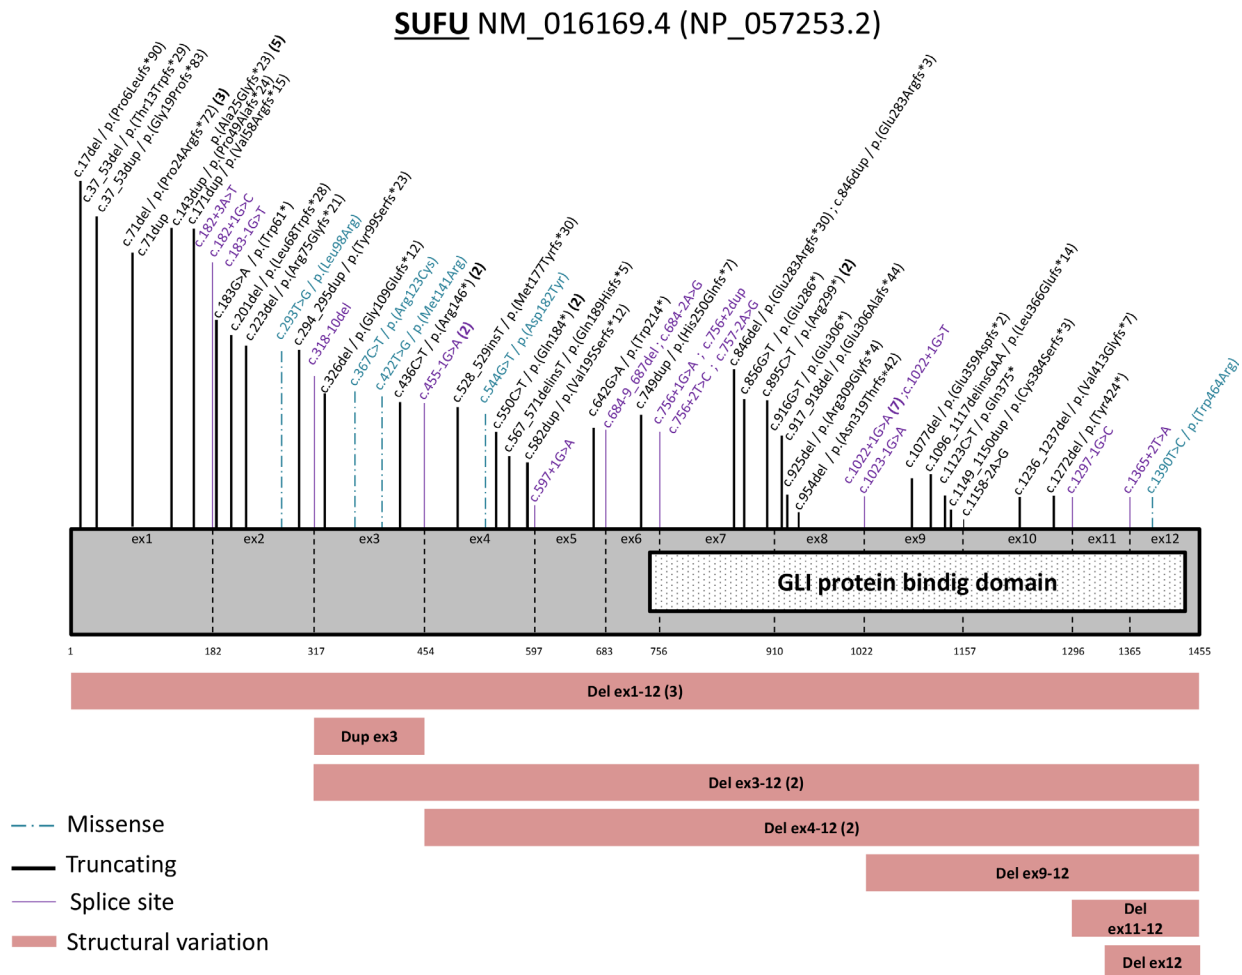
SUFU NM_016169.4 (NP_057253.2)

c.17del / p.(Pro6Leufs*90)
c.37_53del / p.(Thr13Trpfs*29)
c.37_53dup / p.(Gly19Profs*83)
c.71del / p.(Pro24Argfs*72) (3)
c.71dup
c.143dup / p.(Ala25Glyfs*23) (5)
c.171dup / p.(Pro49Alafs*24)
p.(Val58Argfs*15)
c.182+3A>T
c.182+1G>C
c.183-1G>T
c.183G>A / p.(Trp61*)
c.201del / p.(Leu68Trpfs*28)
c.223del / p.(Arg75Glyfs*21)
c.293T>G / p.(Leu98Arg)
c.294_295dup / p.(Tyr99Serfs*23)
c.318-10del
c.326del / p.(Gly109Glufs*12)
c.367C>T / p.(Arg123Cys)
c.422T>G / p.(Met141Arg)
c.436C>T / p.(Arg146*) (2)
c.455-1G>A (2)
c.528_529insT / p.(Met177Tyrfs*30)
c.544G>T / p.(Asp182Tyr)
c.550C>T / p.(Gln184*) (2)
c.567_571delinsT / p.(Gln189Hisfs*5)
c.582dup / p.(Val195Serfs*12)
c.597+1G>A
c.642G>A / p.(Trp214*)
c.684-9_687del ; c.684-2A>G
c.749dup / p.(His250Glnfs*7)
c.756+1G>A ; c.756+2dup
c.756+2T>C ; c.757-2A>G
c.846del / p.(Glu283Argfs*30) ; c.846dup / p.(Glu283Argfs*3)
c.856G>T / p.(Glu286*) (2)
c.895C>T / p.(Arg299*)
c.916G>T / p.(Glu306*)
c.917_918del / p.(Glu306Alafs*44)
c.925del / p.(Arg309Glyfs*4)
c.954del / p.(Asn319Thrfs*42)
c.1022+1G>A (7) ; c.1022+1G>T
c.1023-1G>A
c.1077del / p.(Glu359Aspfs*2)
c.1096_1117delinsGAA / p.(Leu366Glufs*14)
c.1123C>T / p.Gln375*
c.1149_1150dup / p.(Cys384Serfs*3)
c.1158-2A>G
c.1236_1237del / p.(Val413Glyfs*7)
c.1272del / p.(Tyr424*)
c.1297-1G>C
c.1365+2T>A
c.1390T>C / p.(Trp464Arg)

ex1 ex2 ex3 ex4 ex5 ex6 ex7 ex8 ex9 ex10 ex11 ex12

GLI protein bindig domain

1 182 317 454 597 683 756 910 1022 1157 1296 1365 1455

Del ex1-12 (3)
Dup ex3
Del ex3-12 (2)
Del ex4-12 (2)
Del ex9-12
Del ex11-12
Del ex12

Missense
Truncating
Splice site
Structural variation